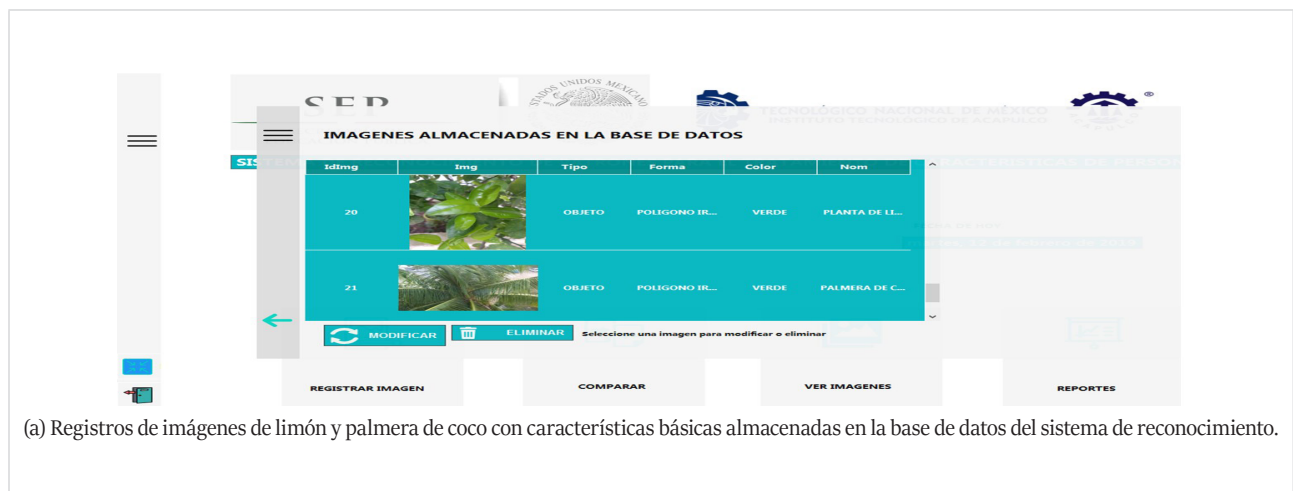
SEP

TECNOLÓGICO NACIONAL DE MÉXICO
INSTITUTO TECNOLÓGICO DE ACAPULCO

SIS

IMAGENES ALMACENADAS EN LA BASE DE DATOS

| IdImg | Img | Tipo | Forma | Color | Nom |
|---|---|---|---|---|---|
| 20 | | OBJETO | POLIGONO IR... | VERDE | PLANTA DE LI... |
| 21 | | OBJETO | POLIGONO IR... | VERDE | PALMERA DE C... |

MODIFICAR
ELIMINAR
Seleccione una imagen para modificar o eliminar

REGISTRAR IMAGEN
COMPARAR
VER IMAGENES
REPORTES

(a) Registros de imágenes de limón y palmera de coco con características básicas almacenadas en la base de datos del sistema de reconocimiento.